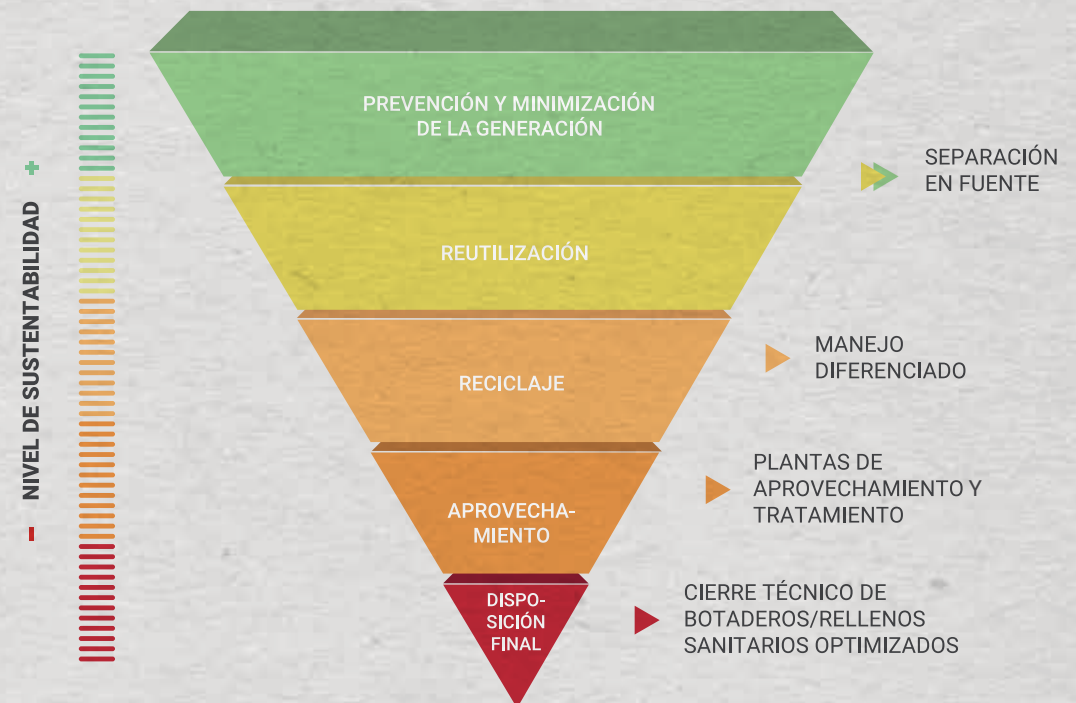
NIVEL DE SUSTENTABILIDAD
+
-

PREVENCIÓN Y MINIMIZACIÓN DE LA GENERACIÓN

SEPARACIÓN EN FUENTE

REUTILIZACIÓN

RECICLAJE

MANEJO DIFERENCIADO

APROVECHAMIENTO

PLANTAS DE APROVECHAMIENTO Y TRATAMIENTO

DISPOSICIÓN FINAL

CIERRE TÉCNICO DE BOTADEROS/RELLENOS SANITARIOS OPTIMIZADOS